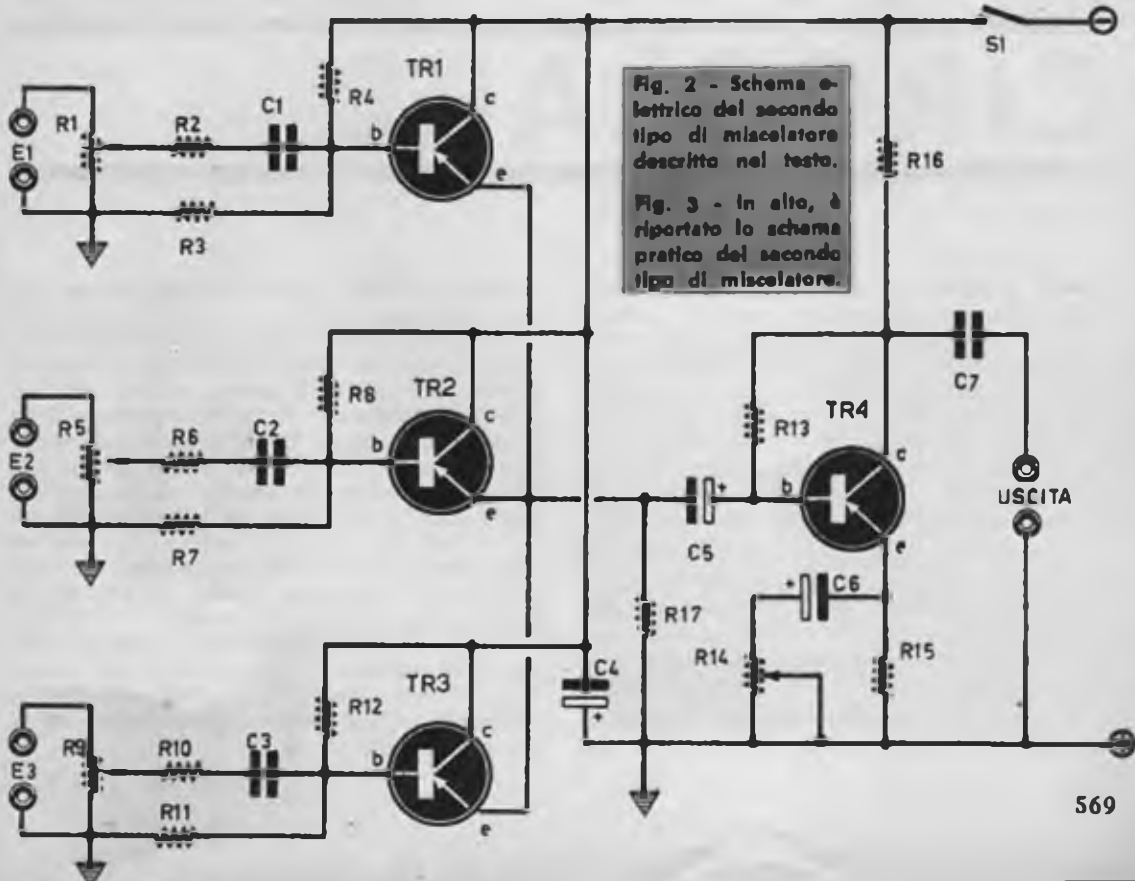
Fig. 2 - Schema elettrico del secondo tipo di miscelatore descritto nel testo.

Fig. 3 - In alto, è riportato lo schema pratico del secondo tipo di miscelatore.

S1
TR1
R4
c
b
e
R1
R2
C1
E1
R3
R16
TR2
R8
c
b
e
R5
R6
C2
E2
R7
C7
TR4
R13
c
b
e
+
C5
USCITA
R17
+
C6
R14
R15
C4
+
TR3
R12
c
b
e
R9
R10
C3
E3
R11
569